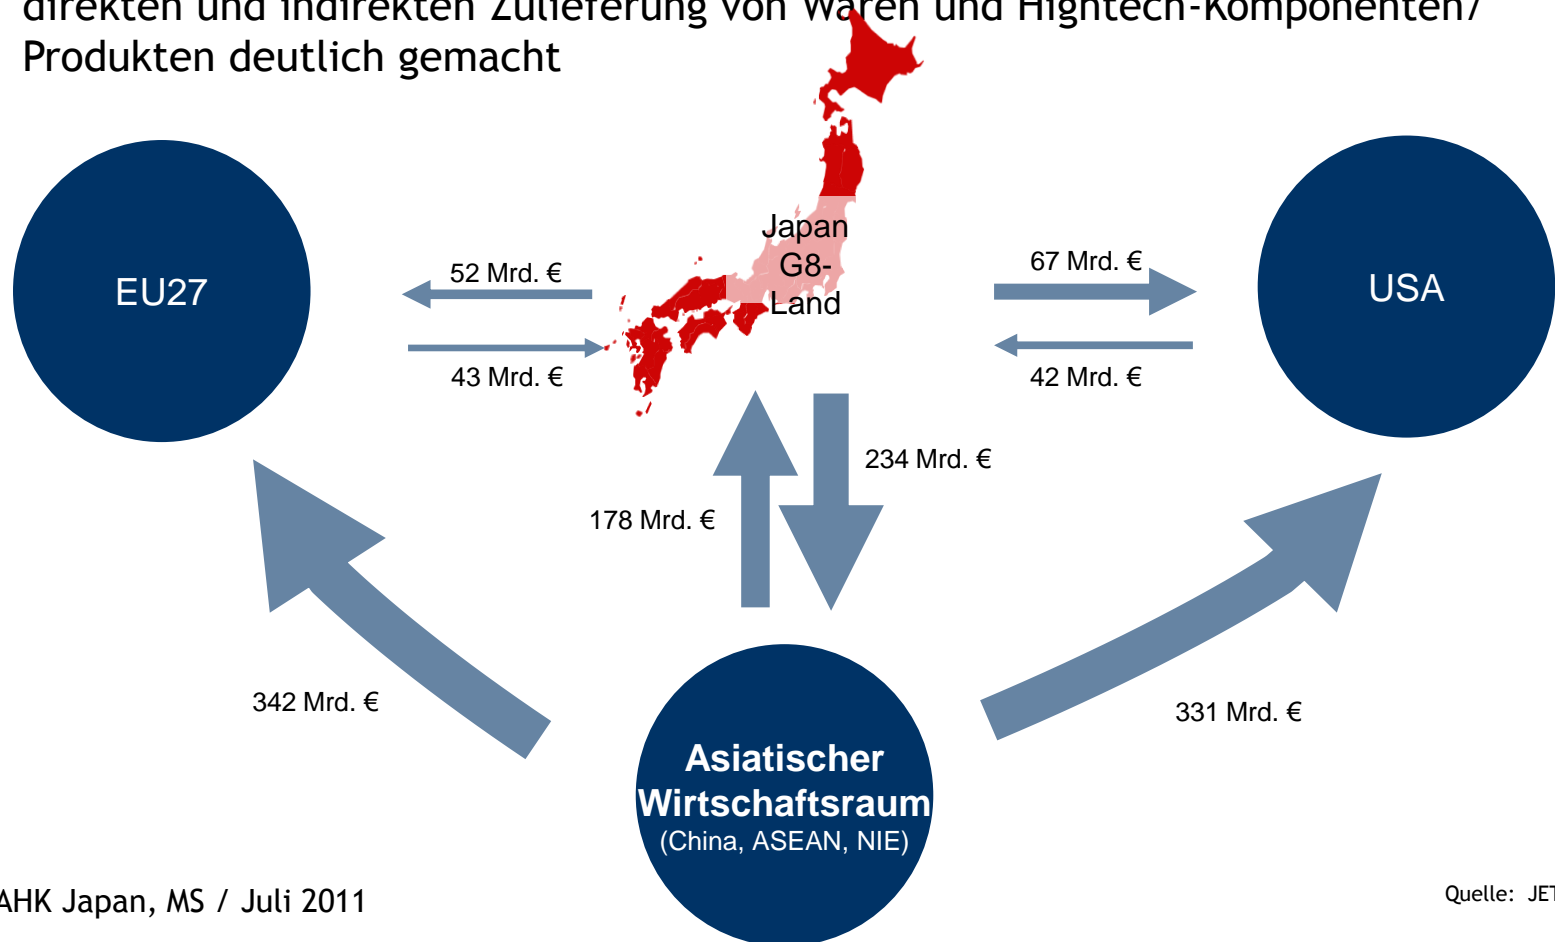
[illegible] direkten und indirekten Zulieferung von Waren und Hightech-Komponenten/ Produkten deutlich gemacht

EU27

52 Mrd. €

43 Mrd. €

Japan G8-Land

67 Mrd. €

42 Mrd. €

USA

234 Mrd. €

178 Mrd. €

342 Mrd. €

331 Mrd. €

Asiatischer Wirtschaftsraum
(China, ASEAN, NIE)

AHK Japan, MS / Juli 2011

Quelle: JE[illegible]